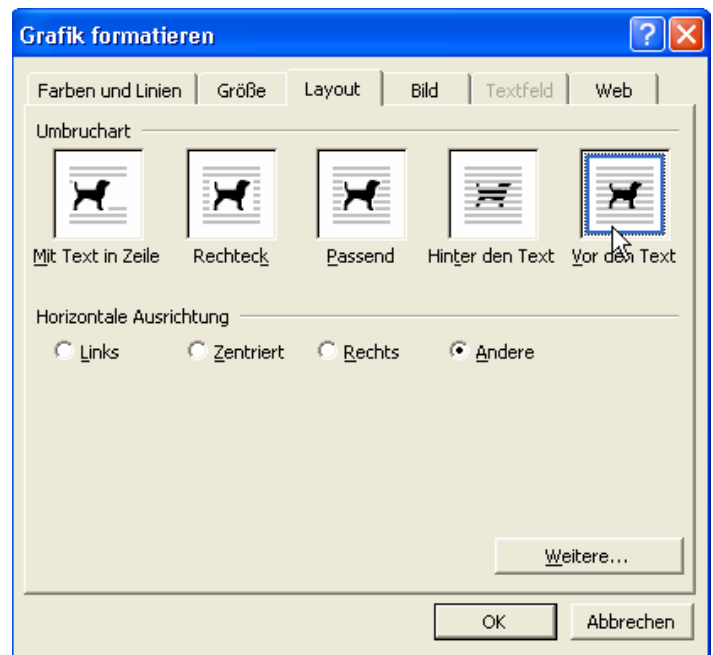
Grafik formatieren

Farben und Linien | Größe | Layout | Bild | Textfeld | Web

Umbruchart

Mit Text in Zeile
Rechteck
Passend
Hinter den Text
Vor den Text

Horizontale Ausrichtung

Links
Zentriert
Rechts
Andere

Weitere...

OK
Abbrechen